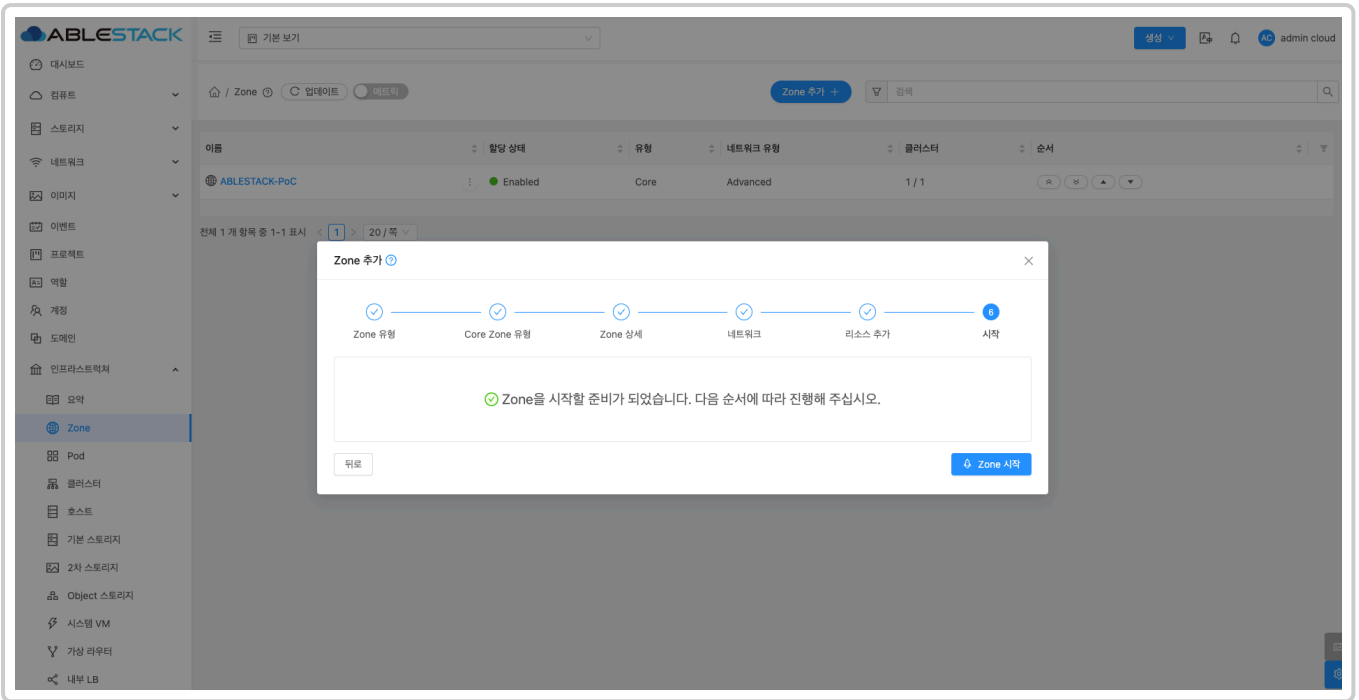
ABLESTACK
대시보드
컴퓨트
스토리지
네트워크
이미지
이벤트
프로젝트
역할
계정
도메인
인프라스트럭쳐
요약
Zone
Pod
클러스터
호스트
기본 스토리지
2차 스토리지
Object 스토리지
시스템 VM
가상 라우터
내부 LB

기본 보기
생성
AC admin cloud

Zone 업데이트 메트릭
Zone 추가 +
검색

| 이름 | 할당 상태 | 유형 | 네트워크 유형 | 클러스터 | 순서 |
|---|---|---|---|---|---|
| ABLESTACK-PoC | Enabled | Core | Advanced | 1 / 1 | |

전체 1 개 항목 중 1-1 표시 < 1 > 20 / 쪽

Zone 추가

Zone 유형
Core Zone 유형
Zone 상세
네트워크
리소스 추가
6
시작

Zone을 시작할 준비가 되었습니다. 다음 순서에 따라 진행해 주십시오.

뒤로
Zone 시작